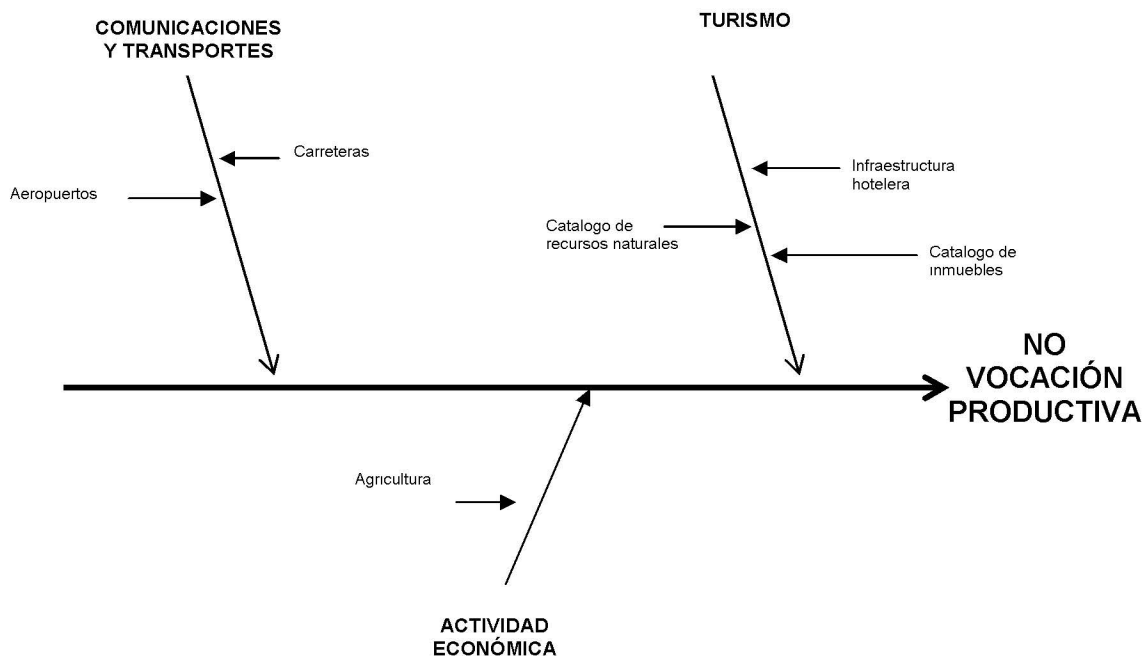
COMUNICACIONES Y TRANSPORTES

Carreteras

Aeropuertos

TURISMO

Infraestructura hotelera

Catalogo de recursos naturales

Catalogo de inmuebles

NO VOCACIÓN PRODUCTIVA

Agricultura

ACTIVIDAD ECONÓMICA